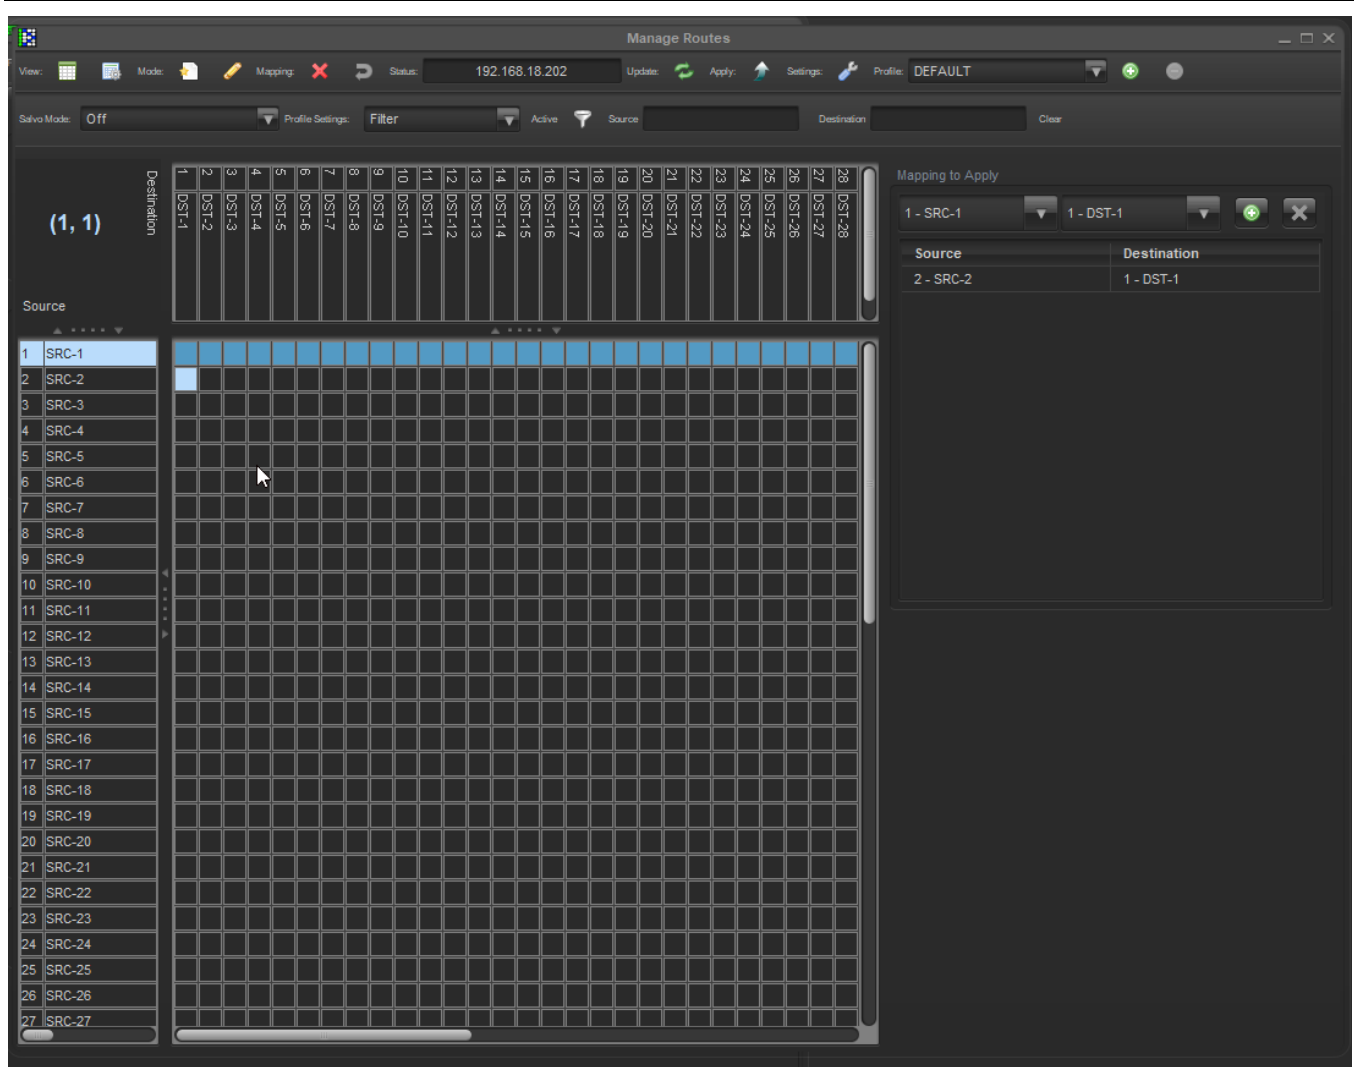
Manage Routes

View: Mode: Mapping: Status: 192.168.18.202 Update: Apply: Settings: Profile: DEFAULT

Salvo Mode: Off Profile Settings: Filter Active Source Destination Clear

(1, 1)

Destination

Source

| 1 | 2 | 3 | 4 | 5 | 6 | 7 | 8 | 9 | 10 | 11 | 12 | 13 | 14 | 15 | 16 | 17 | 18 | 19 | 20 | 21 | 22 | 23 | 24 | 25 | 26 | 27 | 28 |
|---|---|---|---|---|---|---|---|---|---|---|---|---|---|---|---|---|---|---|---|---|---|---|---|---|---|---|---|
| DST-1 | DST-2 | DST-3 | DST-4 | DST-5 | DST-6 | DST-7 | DST-8 | DST-9 | DST-10 | DST-11 | DST-12 | DST-13 | DST-14 | DST-15 | DST-16 | DST-17 | DST-18 | DST-19 | DST-20 | DST-21 | DST-22 | DST-23 | DST-24 | DST-25 | DST-26 | DST-27 | DST-28 |

1 SRC-1
2 SRC-2
3 SRC-3
4 SRC-4
5 SRC-5
6 SRC-6
7 SRC-7
8 SRC-8
9 SRC-9
10 SRC-10
11 SRC-11
12 SRC-12
13 SRC-13
14 SRC-14
15 SRC-15
16 SRC-16
17 SRC-17
18 SRC-18
19 SRC-19
20 SRC-20
21 SRC-21
22 SRC-22
23 SRC-23
24 SRC-24
25 SRC-25
26 SRC-26
27 SRC-27

Mapping to Apply

1 - SRC-1 1 - DST-1

| Source | Destination |
|---|---|
| 2 - SRC-2 | 1 - DST-1 |